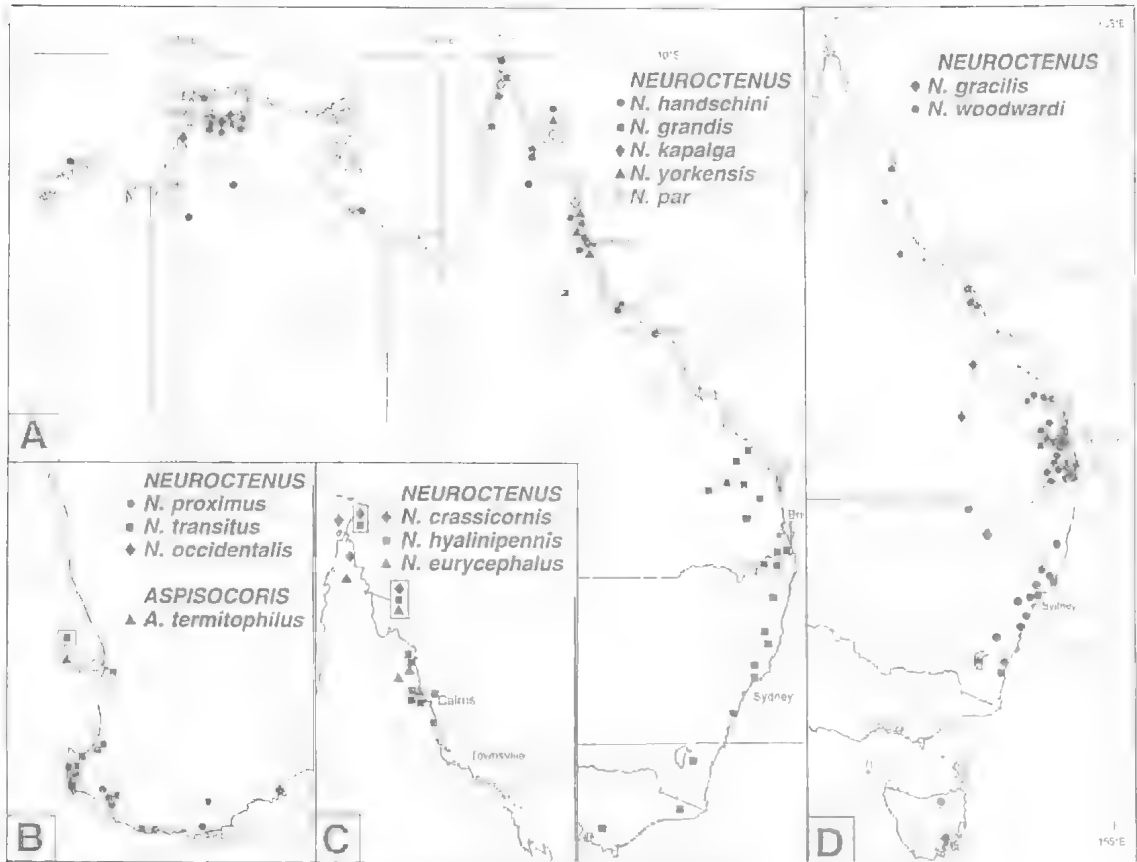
10°S
NEUROCTENUS
N. handschini
N. grandis
N. kapalga
N. yorkensis
N. par

A

NEUROCTENUS
N. proximus
N. transitus
N. occidentalis

ASPISOCORIS
A. termitophilus

B

NEUROCTENUS
N. crassicornis
N. hyalinipennis
N. eurycephalus

Cairns
Townsville

C

Bri
Sydney

NEUROCTENUS
N. gracilis
N. woodwardi

Sydney

155°E

D